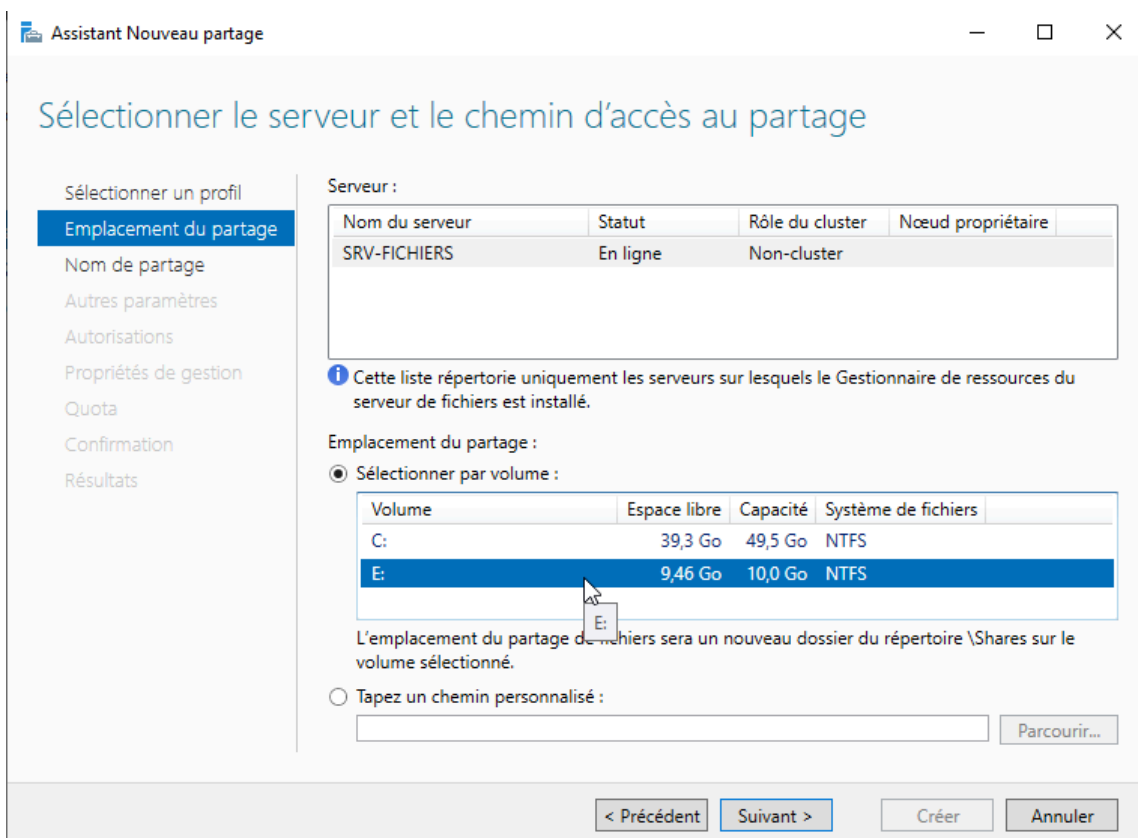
Assistant Nouveau partage

Sélectionner le serveur et le chemin d'accès au partage

Sélectionner un profil
Emplacement du partage
Nom de partage
Autres paramètres
Autorisations
Propriétés de gestion
Quota
Confirmation
Résultats

Serveur :

| Nom du serveur | Statut | Rôle du cluster | Nœud propriétaire |
|---|---|---|---|
| SRV-FICHIERS | En ligne | Non-cluster | |

Cette liste répertorie uniquement les serveurs sur lesquels le Gestionnaire de ressources du serveur de fichiers est installé.

Emplacement du partage :

Sélectionner par volume :

| Volume | Espace libre | Capacité | Système de fichiers |
|---|---|---|---|
| C: | 39,3 Go | 49,5 Go | NTFS |
| E: | 9,46 Go | 10,0 Go | NTFS |

E:

L'emplacement du partage de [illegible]ichiers sera un nouveau dossier du répertoire \Shares sur le volume sélectionné.

Tapez un chemin personnalisé :

Parcourir...

< Précédent Suivant > Créer Annuler